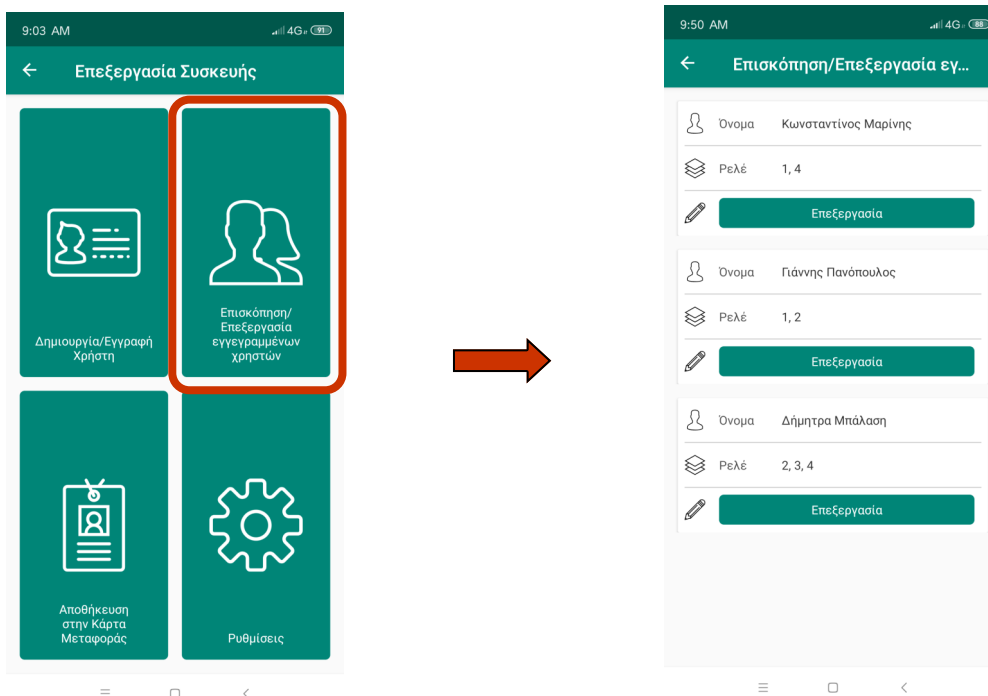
9:03 AM
4G 91

Επεξεργασία Συσκευής

Δημιουργία/Εγγραφή Χρήστη

Επισκόπηση/ Επεξεργασία εγγεγραμμένων χρηστών

Αποθήκευση στην Κάρτα Μεταφοράς

Ρυθμίσεις

9:50 AM
4G 88

Επισκόπηση/Επεξεργασία εγ...

Όνομα Κωνσταντίνος Μαρίνης
Ρελέ 1, 4
Επεξεργασία

Όνομα Γιάννης Πανόπουλος
Ρελέ 1, 2
Επεξεργασία

Όνομα Δήμητρα Μπάλαση
Ρελέ 2, 3, 4
Επεξεργασία